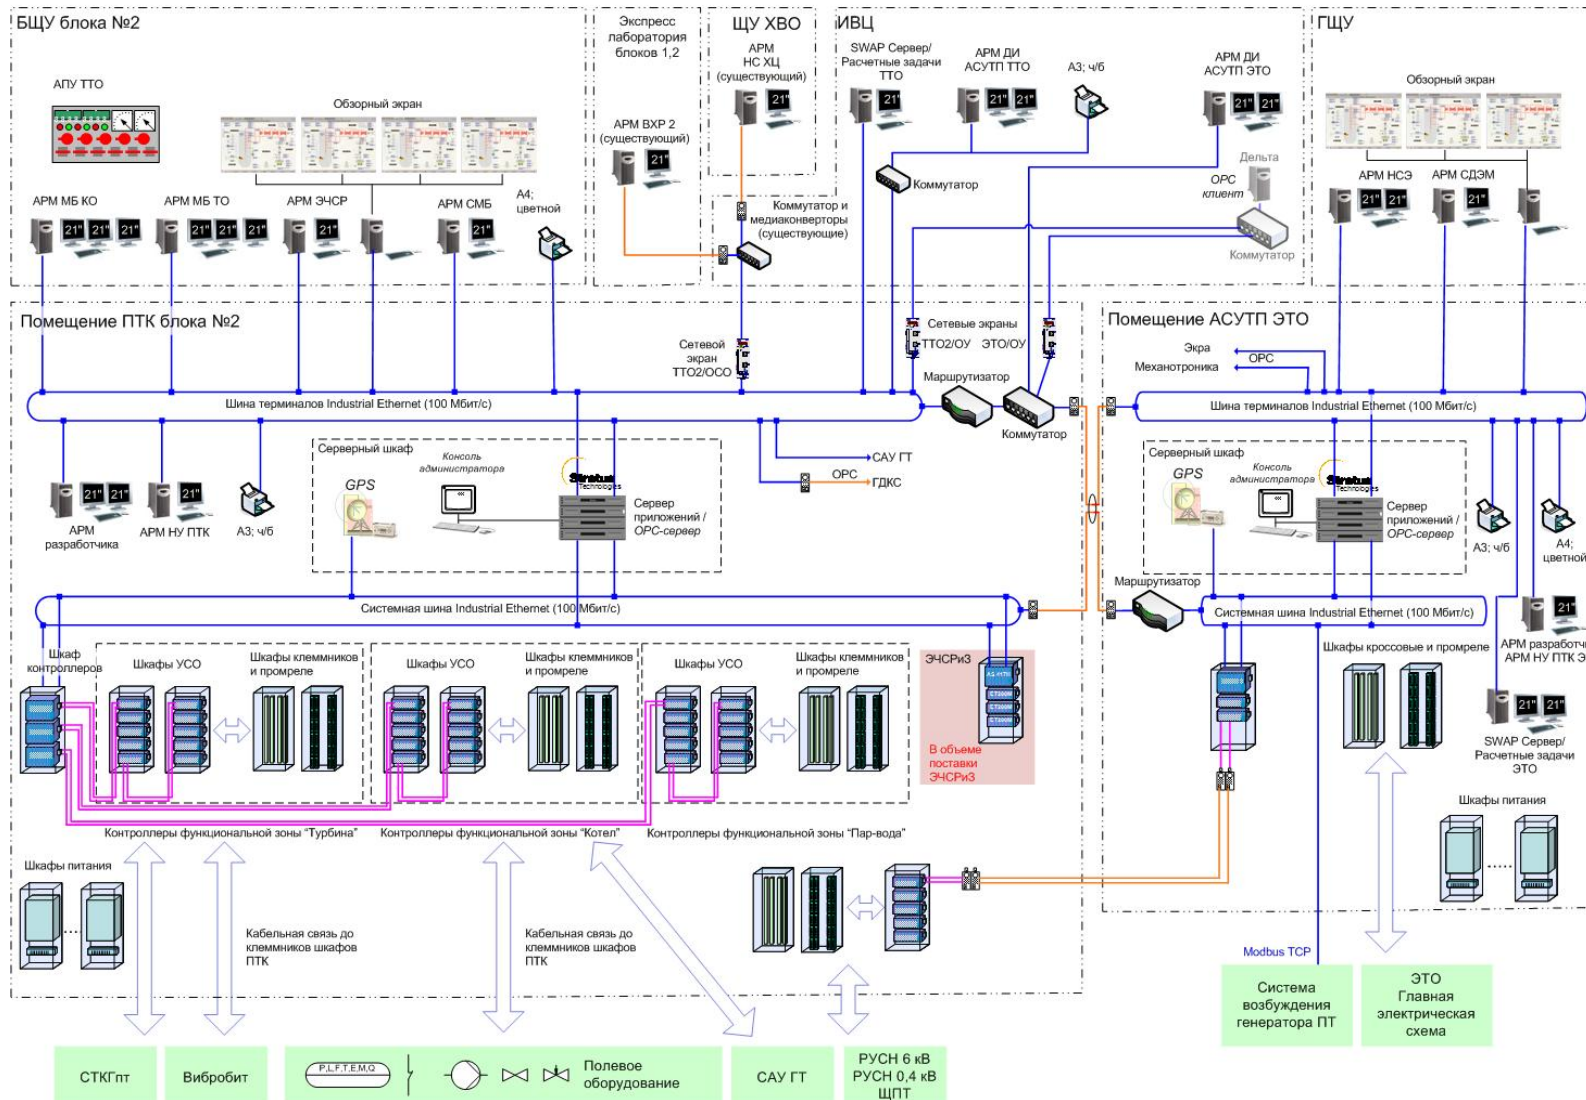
БЩУ блока №2

АПУ ТТО

Обзорный экран

АРМ МБ КО
21" 21" 21"

АРМ МБ ТО
21" 21" 21"

АРМ ЭЧСР
21"

АРМ СМБ
21"

А4; цветной

Экспресс лаборатория блоков 1,2

АРМ ВХР 2 (существующий)
21"

ЩУ ХВО

АРМ НС ХЦ (существующий)
21"

Коммутатор и медиаконверторы (существующие)

ИВЦ

SWAP Сервер/ Расчетные задачи ТТО
21"

АРМ ДИ АСУТП ТТО
21" 21"

А3; ч/б

Коммутатор

АРМ ДИ АСУТП ЭТО
21" 21"

Дельта

OPC клиент

Коммутатор

ГЩУ

Обзорный экран

АРМ НСЭ
21" 21"

АРМ СДЭМ
21"

Помещение ПТК блока №2

Сетевой экран ТТО2/ОСО

Сетевые экраны ТТО2/ОУ ЭТО/ОУ

Маршрутизатор

Шина терминалов Industrial Ethernet (100 Мбит/с)

Коммутатор

САУ ГТ

OPC

ГДКС

21" 21"
АРМ разработчика

21"
АРМ НУ ПТК

А3; ч/б

Серверный шкаф

GPS

Консоль администратора

Stratus Technologies

Сервер приложений / OPC-сервер

Системная шина Industrial Ethernet (100 Мбит/с)

Шкаф контроллеров

Шкафы УСО

Шкафы клеммников и промреле

Шкафы УСО

Шкафы клеммников и промреле

Шкафы УСО

Шкафы клеммников и промреле

ЭЧСРиЗ

В объеме поставки ЭЧСРиЗ

Контроллеры функциональной зоны "Турбина"

Контроллеры функциональной зоны "Котел"

Контроллеры функциональной зоны "Пар-вода"

Шкафы питания

Кабельная связь до клеммников шкафов ПТК

Кабельная связь до клеммников шкафов ПТК

Помещение АСУТП ЭТО

Экра

Механотроника

OPC

Шина терминалов Industrial Ethernet (100 Мбит/с)

Серверный шкаф

GPS

Консоль администратора

Stratus Technologies

Сервер приложений / OPC-сервер

А3; ч/б

А4; цветной

Маршрутизатор

Системная шина Industrial Ethernet (100 Мбит/с)

Шкафы кроссовые и промреле

21"
АРМ разработчика
АРМ НУ ПТК Э

21" 21"
SWAP Сервер/ Расчетные задачи ЭТО

Шкафы питания

Modbus TCP

Система возбуждения генератора ПТ

ЭТО Главная электрическая схема

СТКГпт

Вибробит

P,L,F,T,E,M,Q

Полевое оборудование

САУ ГТ

РУСН 6 кВ
РУСН 0,4 кВ
ЩПТ